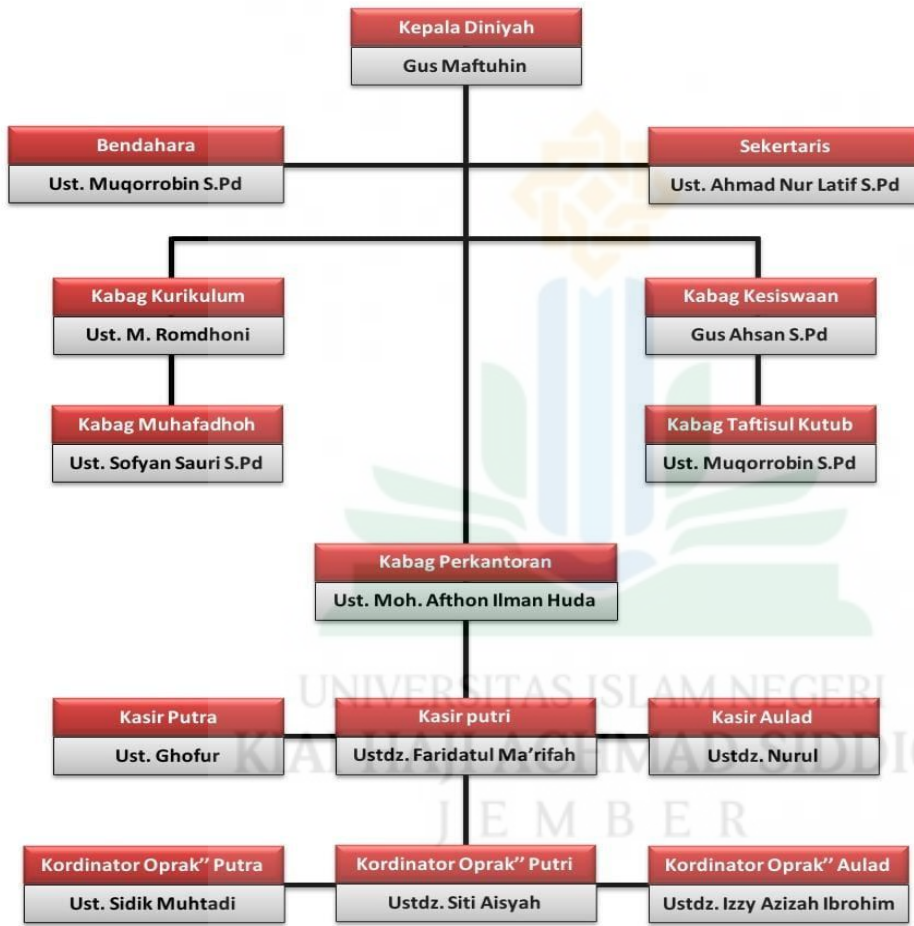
Kepala Diniyah
Gus Maftuhin

Bendahara
Ust. Muqorrobin S.Pd

Sekertaris
Ust. Ahmad Nur Latif S.Pd

Kabag Kurikulum
Ust. M. Romdhoni

Kabag Kesiswaan
Gus Ahsan S.Pd

Kabag Muhafadhoh
Ust. Sofyan Sauri S.Pd

Kabag Taftisul Kutub
Ust. Muqorrobin S.Pd

Kabag Perkantoran
Ust. Moh. Afthon Ilman Huda

UNIVERSITAS ISLAM NEGERI
KIAI HAJI ACHMAD SIDDIQ
JEMBER

Kasir Putra
Ust. Ghofur

Kasir putri
Ustdz. Faridatul Ma'rifah

Kasir Aulad
Ustdz. Nurul

Kordinator Oprak'' Putra
Ust. Sidik Muhtadi

Kordinator Oprak'' Putri
Ustdz. Siti Aisyah

Kordinator Oprak'' Aulad
Ustdz. Izzy Azizah Ibrohim